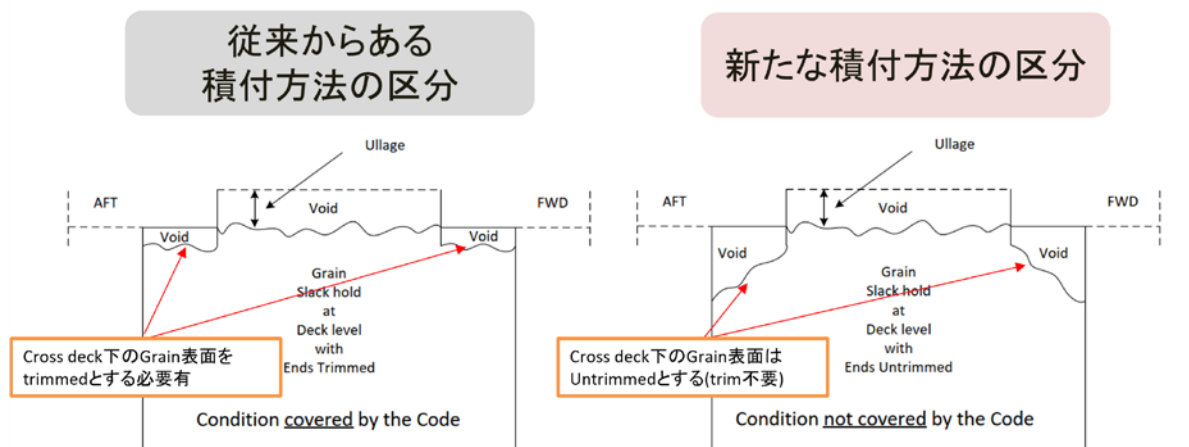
従来からある
積付方法の区分

Ullage

AFT

Void

FWD

Void

Void

Grain
Slack hold
at
Deck level
with
Ends Trimmed

Cross deck下のGrain表面を trimmedとする必要有

Condition covered by the Code

新たな積付方法の区分

Ullage

AFT

Void

FWD

Void

Void

Grain
Slack hold
at
Deck level
with
Ends Untrimmed

Cross deck下のGrain表面は Untrimmedとする(trim不要)

Condition not covered by the Code